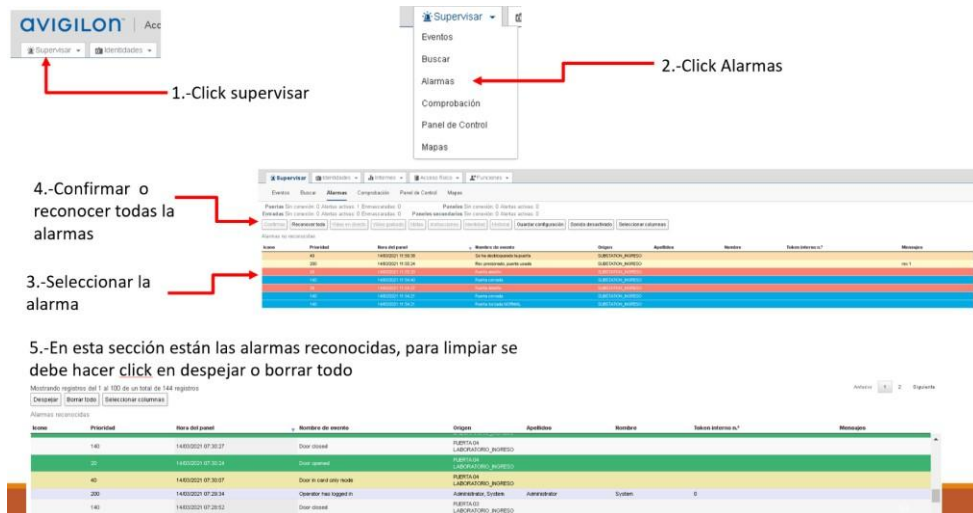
AVIGILON | Acc

Supervisar ▾ Identidades ▾

1.-Click supervisar

Supervisar ▾

Eventos

Buscar

Alarmas

Comprobación

Panel de Control

Mapas

2.-Click Alarmas

Supervisar | Identidades ▾ | Informes ▾ | Acceso físico ▾ | Funciones ▾

Eventos Buscar Alarmas Comprobación Panel de Control Mapas

Confirmar | Reconocer todo | Video en directo | Video grabado | Notas | Instrucciones | Identidad | Historial | Guardar configuración | Sonido desactivado | Seleccionar columnas

Alarmas no reconocidas

| Icono | Prioridad | Hora del panel | Nombre de evento | Origen | Apellidos | Nombre | Token interno n.º | Mensajes |
|---|---|---|---|---|---|---|---|---|
| | 40 | 14/03/2021 11:50:39 | Se ha desbloqueado la puerta | SUBSTATION_INGRESO | | | | |
| | 200 | 14/03/2021 11:50:24 | | SUBSTATION_INGRESO | | | | |
| | 20 | 14/03/2021 11:50:23 | Puerta abierta | SUBSTATION_INGRESO | | | | |
| | 140 | 14/03/2021 11:50:05 | Puerta cerrada | SUBSTATION_INGRESO | | | | |
| | 20 | 14/03/2021 11:50:03 | Puerta abierta | SUBSTATION_INGRESO | | | | |
| | 140 | 14/03/2021 11:50:21 | Puerta cerrada | SUBSTATION_INGRESO | | | | |
| | 140 | 14/03/2021 11:50:21 | Puerta cerrada NORMAL | SUBSTATION_INGRESO | | | | |

4.-Confirmar o reconocer todas la alarmas

3.-Seleccionar la alarma

5.-En esta sección están las alarmas reconocidas, para limpiar se debe hacer click en despejar o borrar todo

Mostrando registros del 1 al 100 de un total de 144 registros

Anterior 1 2 Siguiente

Despejar | Borrar todo | Seleccionar columnas

Alarmas reconocidas

| Icono | Prioridad | Hora del panel | Nombre de evento | Origen | Apellidos | Nombre | Token interno n.º | Mensajes |
|---|---|---|---|---|---|---|---|---|
| | 140 | 14/03/2021 07:30:27 | Door closed | PUERTA 04 LABORATORIO_INGRESO | | | | |
| | 20 | 14/03/2021 07:30:24 | Door opened | PUERTA 04 LABORATORIO_INGRESO | | | | |
| | 40 | 14/03/2021 07:30:07 | Door in card only mode | PUERTA 04 LABORATORIO_INGRESO | | | | |
| | 200 | 14/03/2021 07:29:34 | Operator has logged in | Administrator, System | Administrator | System | 0 | |
| | 140 | 14/03/2021 07:29:52 | Door closed | PUERTA 03 LABORATORIO_INGRESO | | | | |